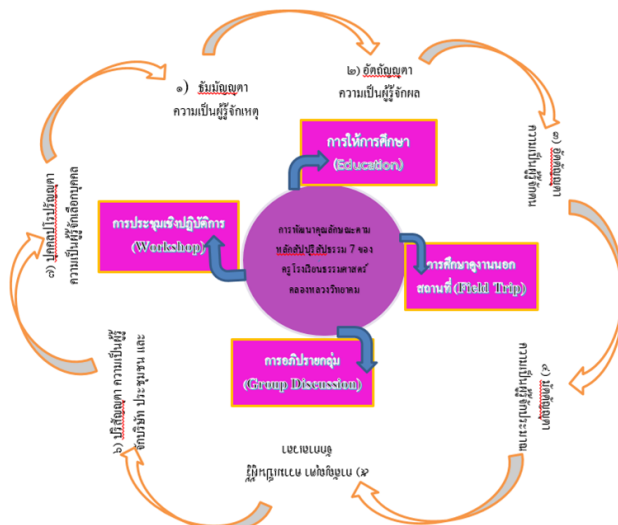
๑) ธัมมัญญุตา
ความเป็นผู้รู้จักเหตุ

๒) อัตถัญญุตา
ความเป็นผู้รู้จักผล

๓) อัตตัญญุตา
ความเป็นผู้รู้จักตน

๔) มัตตัญญุตา
ความเป็นผู้รู้จักประมาณ

๕) กาลัญญุตา ความเป็นผู้
รู้จักกาลเวลา

๖) ปริสัญญุตา ความเป็นผู้รู้
จักบริษัท ประชุมชน และ

๗) ปุคคลปโรปรัญญุตา
ความเป็นผู้รู้จักเลือกบุคคล

การให้การศึกษา
(Education)

การศึกษาดูงานนอกสถานที่ (Field Trip)

การอภิปรายกลุ่ม
(Group Discussion)

การประชุมเชิงปฏิบัติการ
(Workshop)

การพัฒนาคุณลักษณะตามหลักสัปปุริสธรรม 7 ของครูโรงเรียนธรรมศาสตร์คลองหลวงวิทยาคม